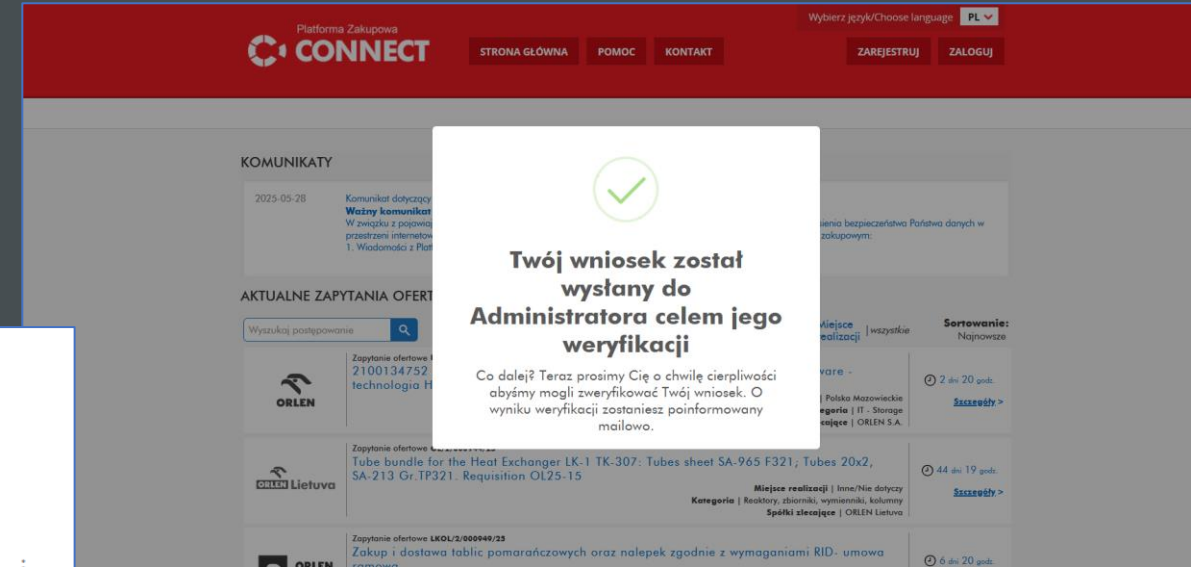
Platforma Zakupowa
CONNECT

STRONA GŁÓWNA POMOC KONTAKT

Wybierz język/Choose language PL

ZAREJESTRUJ ZALOGUJ

KOMUNIKATY

2025-05-28 Komunikat dotyczący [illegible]
Ważny komunikat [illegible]
W związku z pojawi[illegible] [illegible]nienia bezpieczeństwa Państwa danych w przestrzeni internetow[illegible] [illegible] zakupowym:
1. Wiadomości z Plat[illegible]

AKTUALNE ZAPYTANIA OFERT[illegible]

Wyszukaj postępowanie

Miejsce realizacji | wszystkie

Sortowanie: Najnowsze

ORLEN
Zapytanie ofertowe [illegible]
2100134752 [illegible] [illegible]ware - technologia H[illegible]
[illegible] | Polska Mazowieckie
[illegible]egoria | IT - Storage
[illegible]ające | ORLEN S.A.
2 dni 20 godz.
Szczegóły >

ORLEN Lietuva
Zapytanie ofertowe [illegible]
Tube bundle for the Heat Exchanger LK-1 TK-307: Tubes sheet SA-965 F321; Tubes 20x2, SA-213 Gr.TP321. Requisition OL25-15
Miejsce realizacji | Inne/Nie dotyczy
Kategoria | Reaktory, zbiorniki, wymienniki, kolumny
Spółki zlecające | ORLEN Lietuva
44 dni 19 godz.
Szczegóły >

ORLEN
Zapytanie ofertowe LKOL/2/000949/25
Zakup i dostawa tablic pomarańczowych oraz nalepek zgodnie z wymaganiami RID- umowa ramowa
6 dni 20 godz.

Twój wniosek został wysłany do Administratora celem jego weryfikacji

Co dalej? Teraz prosimy Cię o chwilę cierpliwości abyśmy mogli zweryfikować Twój wniosek. O wyniku weryfikacji zostaniesz poinformowany mailowo.